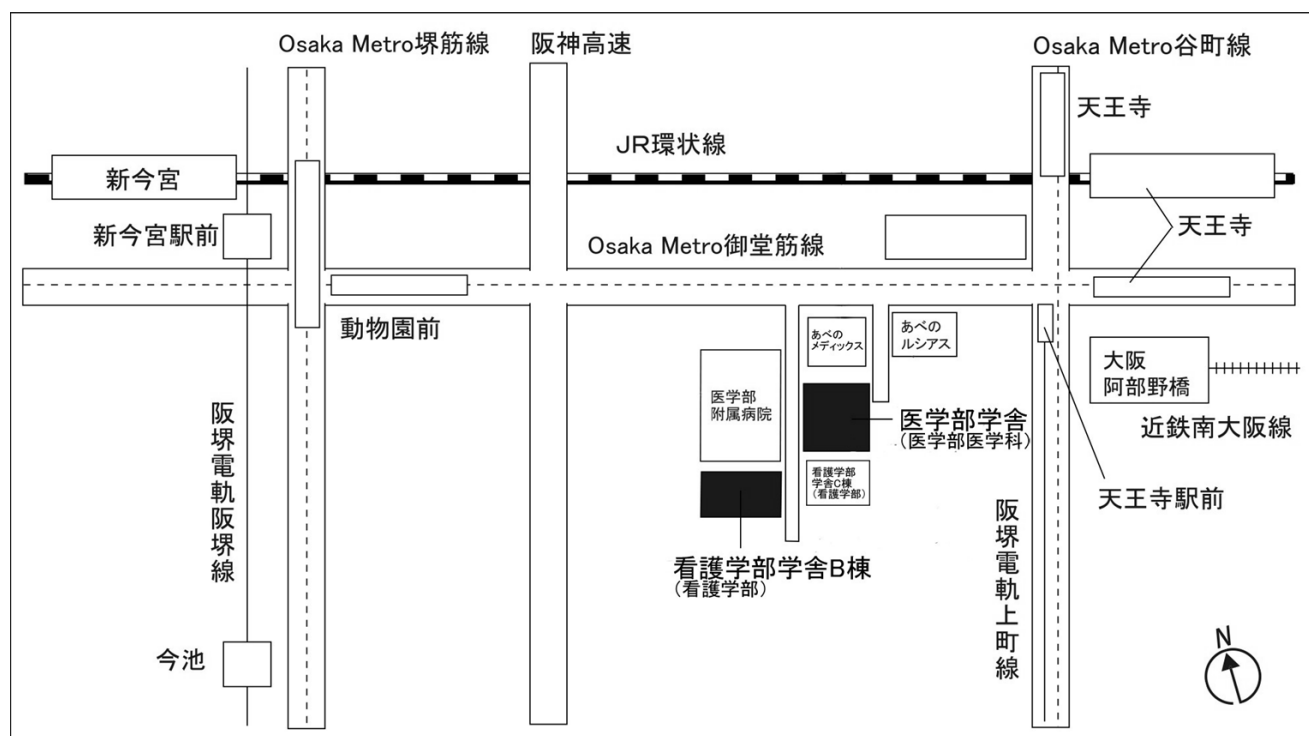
Osaka Metro堺筋線
阪神高速
Osaka Metro谷町線
天王寺
JR環状線
新今宮
新今宮駅前
Osaka Metro御堂筋線
天王寺
動物園前
あべの
メディックス
あべの
ルシアス
大阪
阿部野橋
近鉄南大阪線
医学部
附属病院
医学部学舎
（医学部医学科）
看護学部
学舎C棟
（看護学部）
阪堺電軌阪堺線
天王寺駅前
阪堺電軌上町線
看護学部学舎B棟
（看護学部）
今池
N